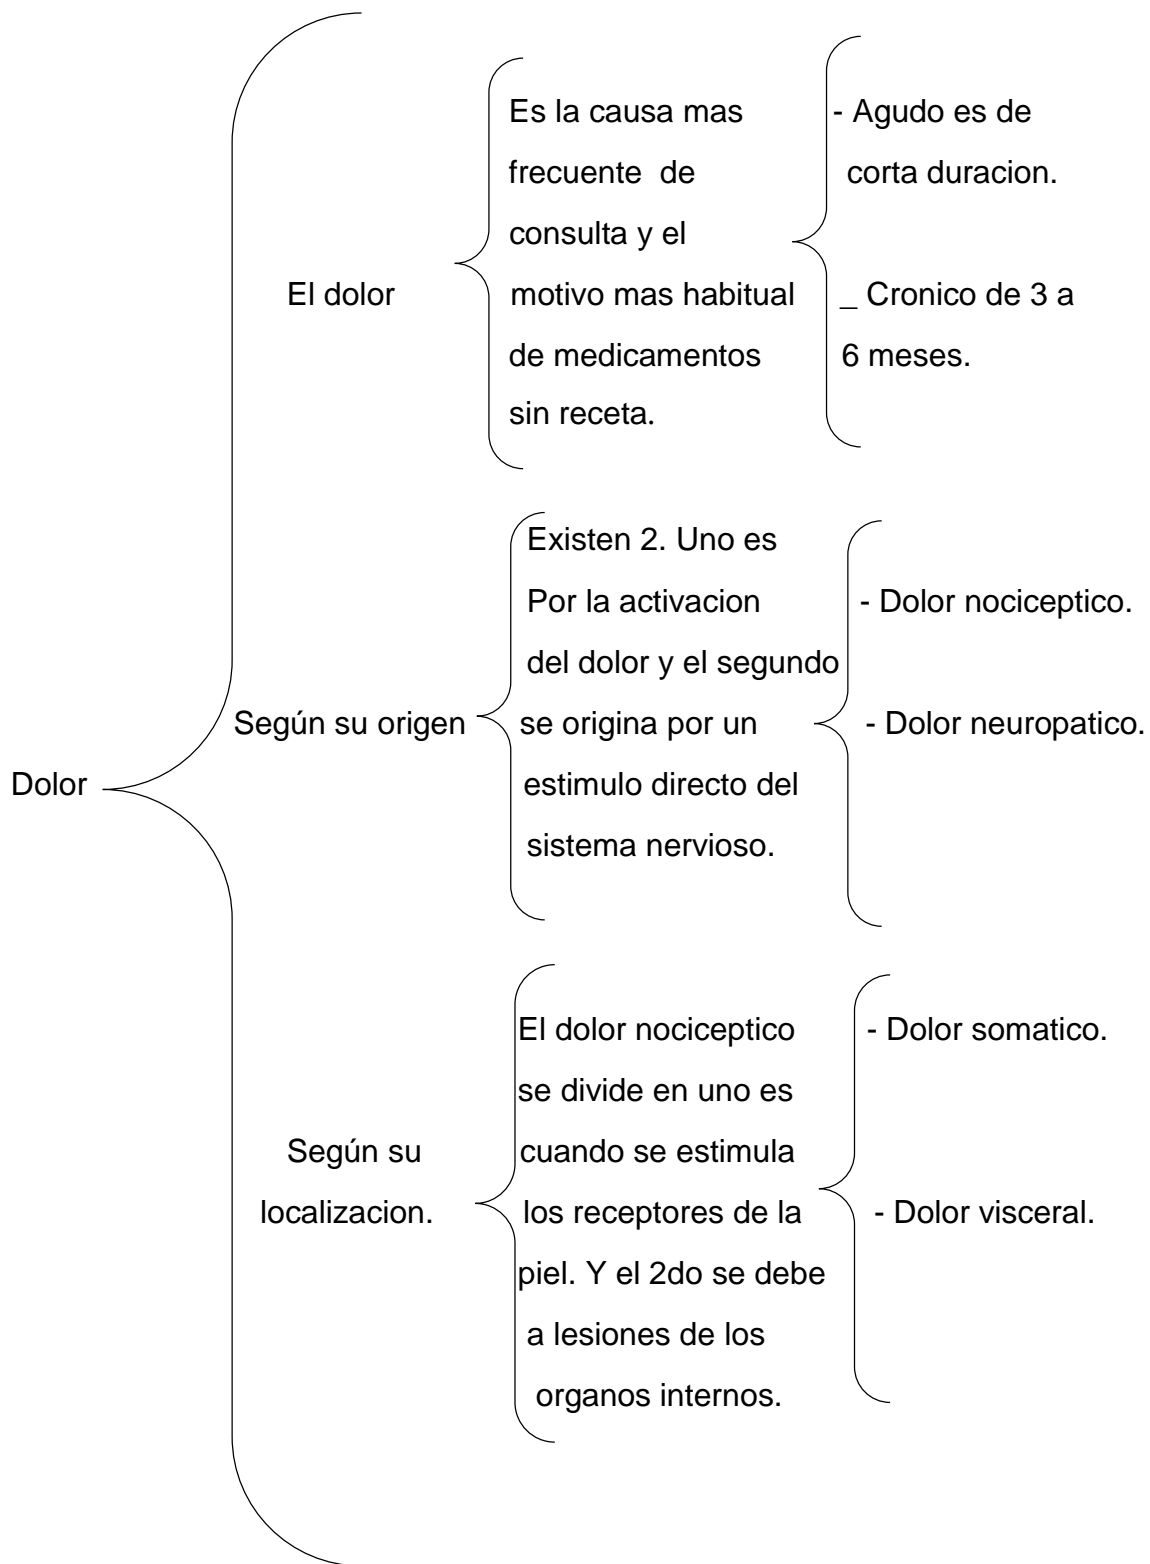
Dolor

El dolor

Es la causa mas frecuente de consulta y el motivo mas habitual de medicamentos sin receta.

- Agudo es de corta duracion.

_ Cronico de 3 a 6 meses.

Según su origen

Existen 2. Uno es Por la activacion del dolor y el segundo se origina por un estimulo directo del sistema nervioso.

- Dolor nociceptico.

- Dolor neuropatico.

Según su localizacion.

El dolor nociceptico se divide en uno es cuando se estimula los receptores de la piel. Y el 2do se debe a lesiones de los organos internos.

- Dolor somatico.

- Dolor visceral.